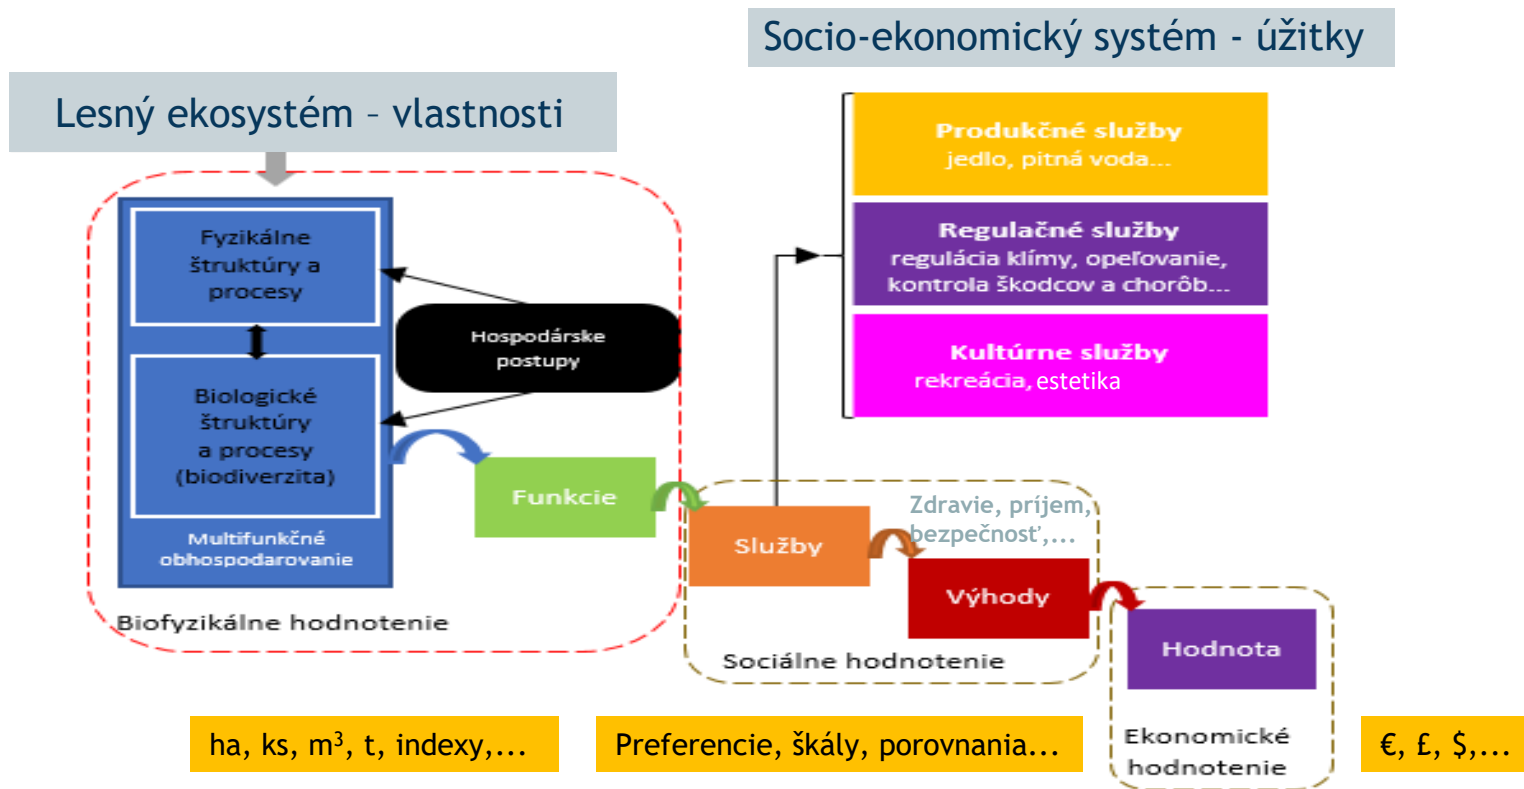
Socio-ekonomický systém - úžitky

Lesný ekosystém – vlastnosti

Produkčné služby
jedlo, pitná voda...

Regulačné služby
regulácia klímy, opeľovanie, kontrola škodcov a chorôb...

Kultúrne služby
rekreácia, estetika

Fyzikálne štruktúry a procesy

Biologické štruktúry a procesy (biodiverzita)

Multifunkčné obhospodarovanie

Hospodárske postupy

Funkcie

Služby

Zdravie, príjem, bezpečnosť,...

Výhody

Hodnota

Biofyzikálne hodnotenie

Sociálne hodnotenie

Ekonomické hodnotenie

ha, ks, m$^3$, t, indexy,...

Preferencie, škály, porovnania...

€, £, $,...